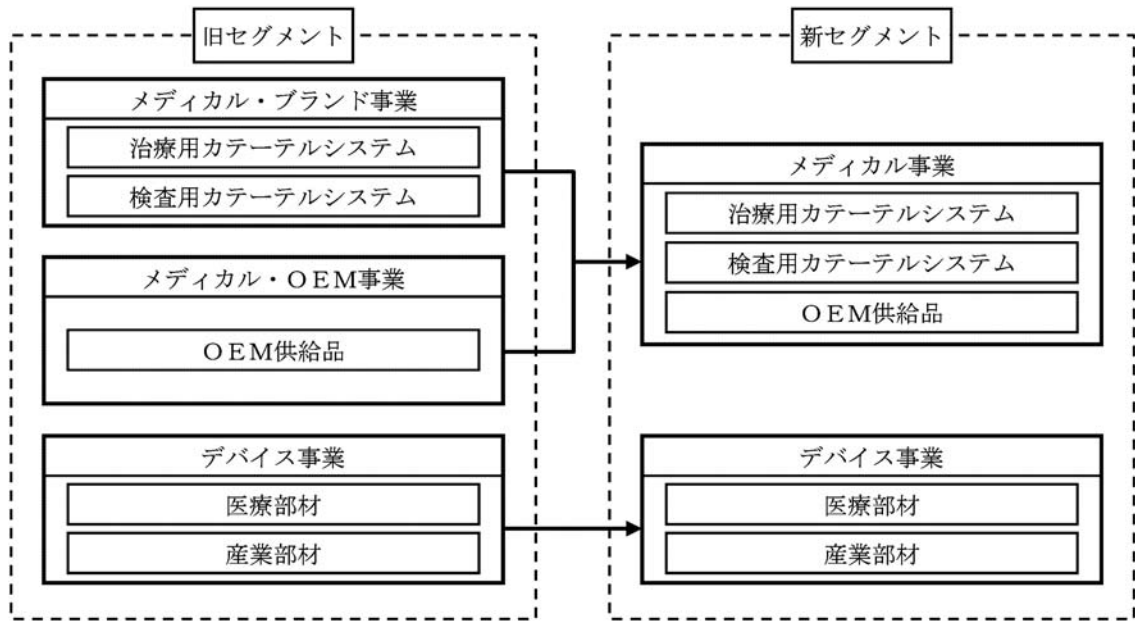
旧セグメント

メディカル・ブランド事業

治療用カテーテルシステム

検査用カテーテルシステム

メディカル・OEM事業

OEM供給品

デバイス事業

医療部材

産業部材

新セグメント

メディカル事業

治療用カテーテルシステム

検査用カテーテルシステム

OEM供給品

デバイス事業

医療部材

産業部材